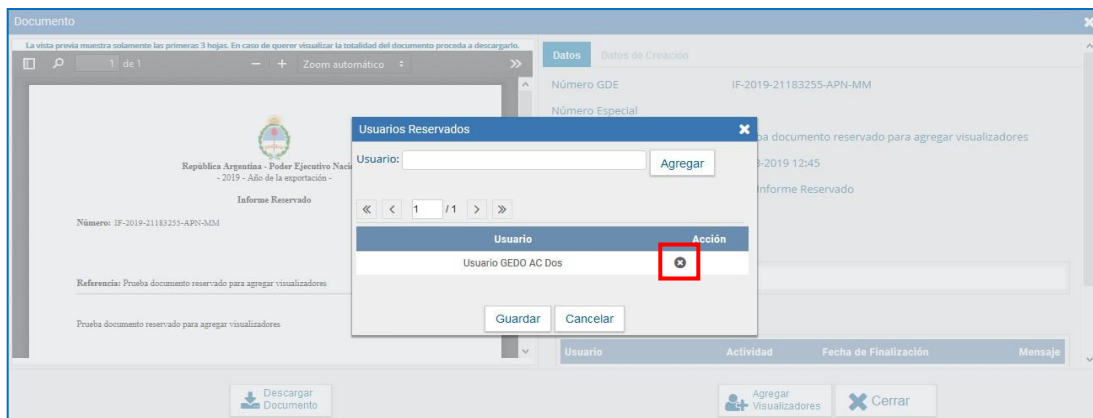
Documento

La vista previa muestra solamente las primeras 3 hojas. En caso de querer visualizar la totalidad del documento proceda a descargarlo.

1 de 1 — + Zoom automático

República Argentina - Poder Ejecutivo Naci
- 2019 - Año de la exportación -

Informe Reservado

Número: IF-2019-21183255-APN-MM

Referencia: Prueba documento reservado para agregar visualizadores

Prueba documento reservado para agregar visualizadores

Datos Datos de Creación

Número GDE IF-2019-21183255-APN-MM

Número Especial

ba documento reservado para agregar visualizadores

-2019 12:45

Informe Reservado

Usuarios Reservados

Usuario: Agregar

1 /1

| Usuario | Acción |
|---|---|
| Usuario GEDO AC Dos | |

Guardar Cancelar

Usuario Actividad Fecha de Finalización Mensaje

Descargar Documento

Agregar Visualizadores

Cerrar